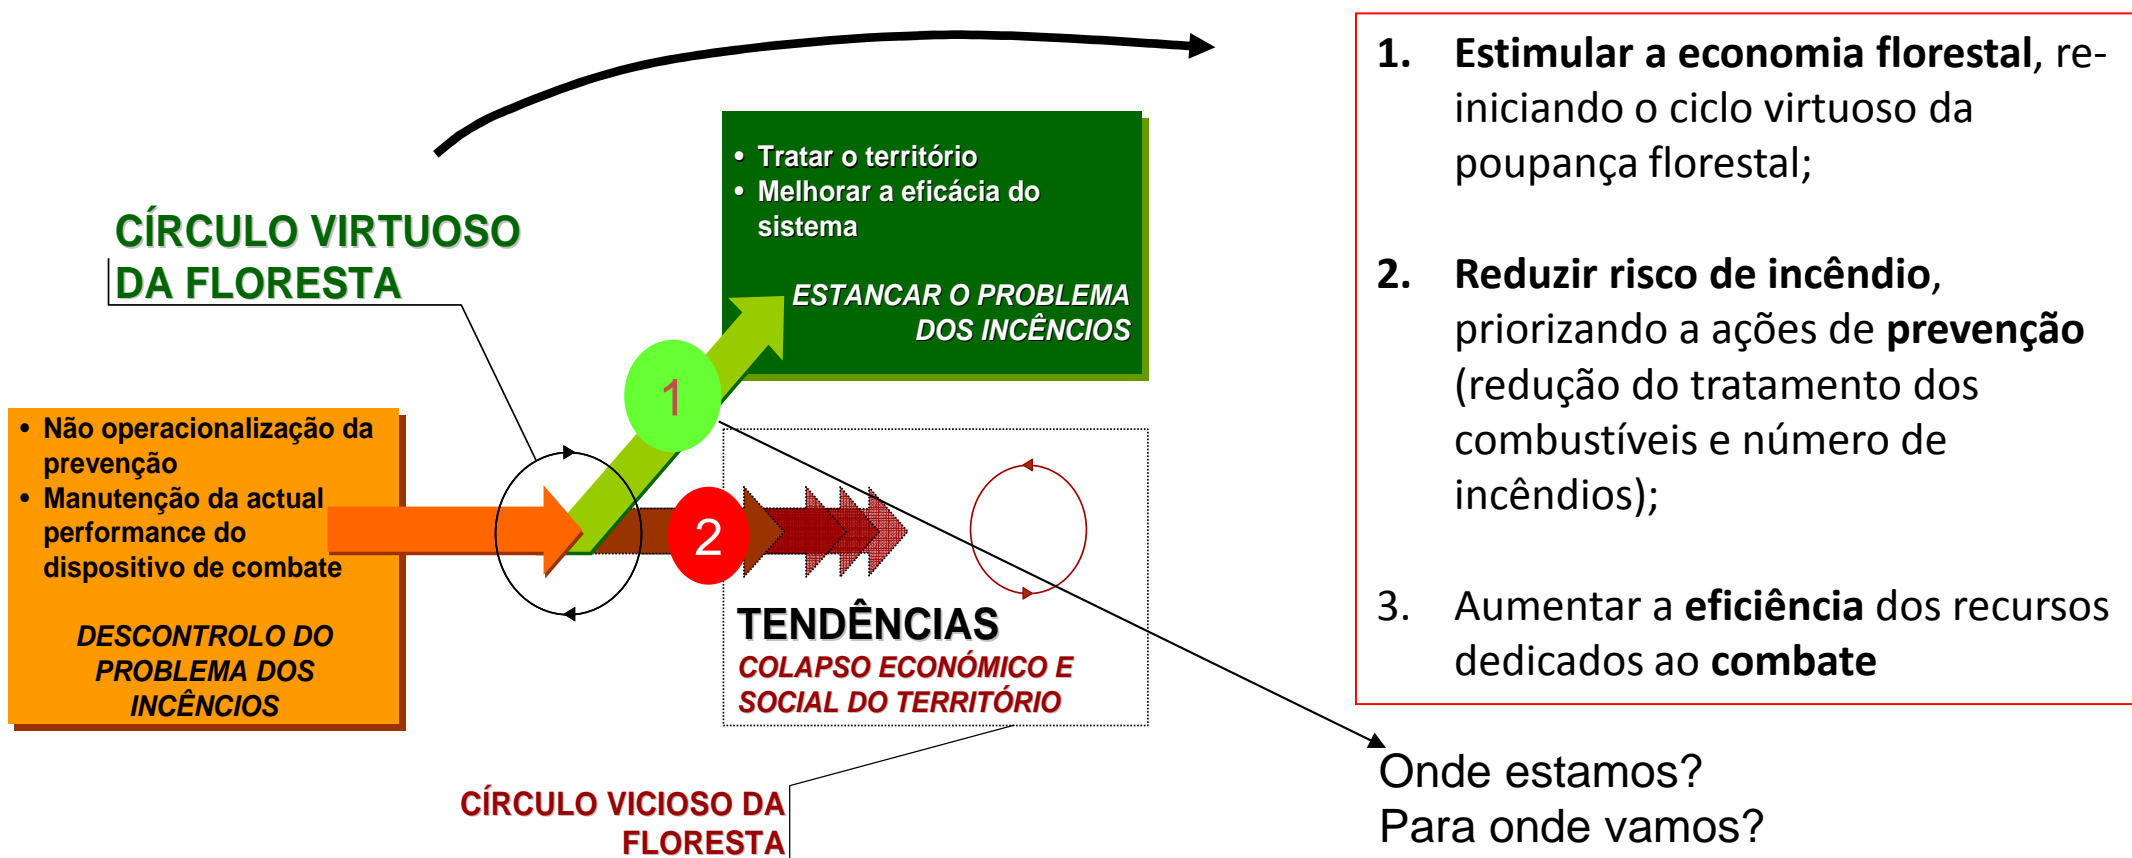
CÍRCULO VIRTUOSO DA FLORESTA

• Tratar o território
• Melhorar a eficácia do sistema

ESTANCAR O PROBLEMA DOS INCÊNCIOS

1. **Estimular a economia florestal**, re-iniciando o ciclo virtuoso da poupança florestal;

2. **Reduzir risco de incêndio**, priorizando a ações de **prevenção** (redução do tratamento dos combustíveis e número de incêndios);

3. Aumentar a **eficiência** dos recursos dedicados ao **combate**

• Não operacionalização da prevenção
• Manutenção da actual performance do dispositivo de combate

DESCONTROLO DO PROBLEMA DOS INCÊNCIOS

1

2

TENDÊNCIAS
COLAPSO ECONÓMICO E SOCIAL DO TERRITÓRIO

CÍRCULO VICIOSO DA FLORESTA

Onde estamos?
Para onde vamos?